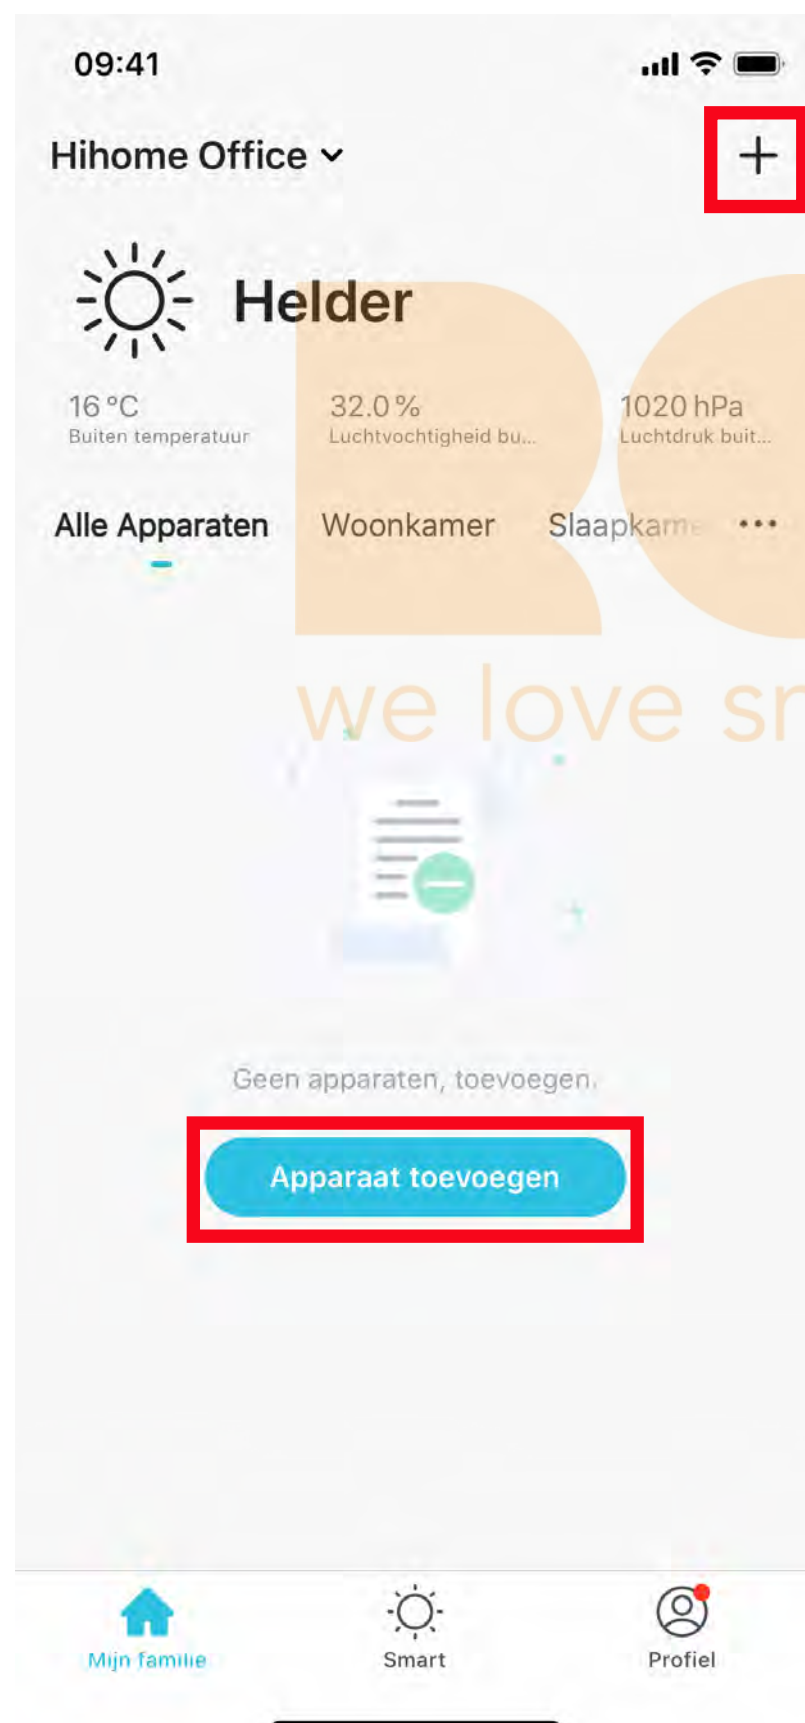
09:41

Hihome Office

+

Helder

16 °C
Buiten temperatuur

32.0 %
Luchtvochtigheid bu...

1020 hPa
Luchtdruk buit...

Alle Apparaten   Woonkamer   Slaapkam   •••

we love sr

Geen apparaten, toevoegen.

Apparaat toevoegen

Mijn familie   Smart   Profiel